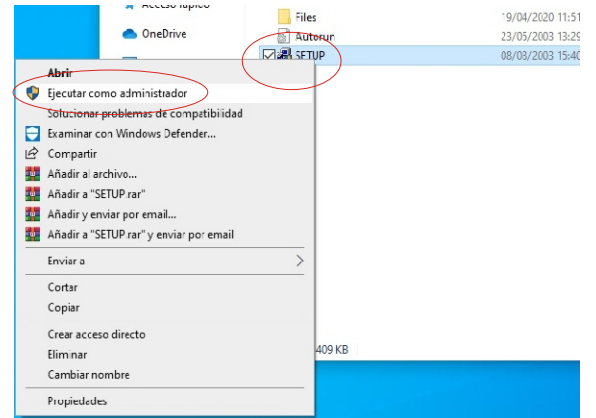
Acceso rápido

OneDrive

Files 19/04/2020 11:51

Autorun 23/05/2003 13:29

SETUP 08/03/2003 15:40

Abrir

Ejecutar como administrador

Solucionar problemas de compatibilidad

Examinar con Windows Defender...

Compartir

Añadir al archivo...

Añadir a "SETUP.rar"

Añadir y enviar por email...

Añadir a "SETUP.rar" y enviar por email

Enviar a

Cortar

Copiar

Crear acceso directo

Eliminar

Cambiar nombre

Propiedades

409 KB